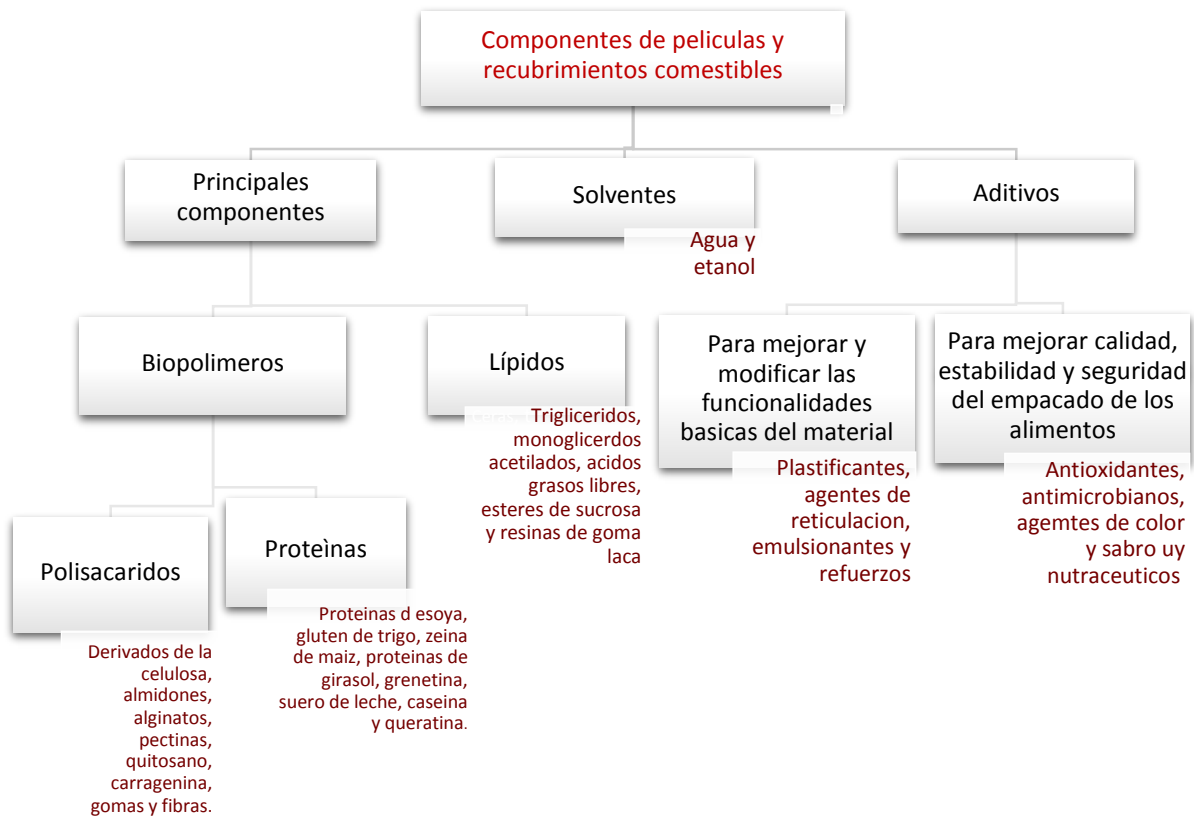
Componentes de peliculas y recubrimientos comestibles

Principales componentes

Solventes

Agua y etanol

Aditivos

Biopolimeros

Lípidos

Trigliceridos, monoglicerdos acetilados, acidos grasos libres, esteres de sucrosa y resinas de goma laca

Para mejorar y modificar las funcionalidades basicas del material

Plastificantes, agentes de reticulacion, emulsionantes y refuerzos

Para mejorar calidad, estabilidad y seguridad del empacado de los alimentos

Antioxidantes, antimicrobianos, agemtes de color y sabro uy nutraceuticos

Polisacaridos

Derivados de la celulosa, almidones, alginatos, pectinas, quitosano, carragenina, gomas y fibras.

Proteìnas

Proteinas d esoya, gluten de trigo, zeina de maiz, proteinas de girasol, grenetina, suero de leche, caseina y queratina.